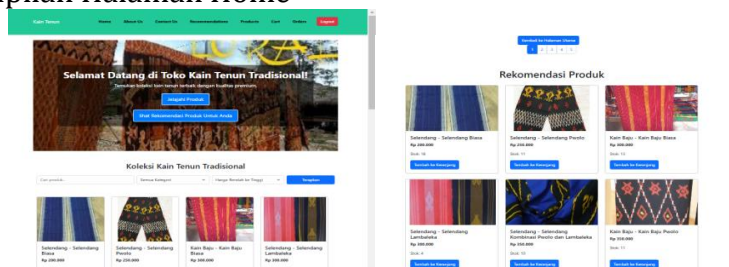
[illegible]pilan Halaman Home

Kain Tenun
Home
About Us
Contact Us
Recommendations
Products
Cart
Orders
Logout

Selamat Datang di Toko Kain Tenun Tradisional!
Temukan koleksi kain tenun terbaik dengan kualitas premium.
Jelajahi Produk
Lihat Rekomendasi Produk Untuk Anda

Koleksi Kain Tenun Tradisional
Cari produk...
Semua Kategori
Harga Rendah ke Tinggi
Terapkan

Selendang - Selendang Biasa
Rp 200.000
Selendang - Selendang Pesoto
Rp 250.000
Kain Baju - Kain Baju Biasa
Rp 300.000
Selendang - Selendang Lambaleka
Rp 300.000

Kembali ke Halaman Utama
1 2 3 4 5

Rekomendasi Produk

Selendang - Selendang Biasa
Rp 200.000
Stok: 18
Tambah ke Keranjang

Selendang - Selendang Pesoto
Rp 250.000
Stok: 11
Tambah ke Keranjang

Kain Baju - Kain Baju Biasa
Rp 300.000
Stok: 14
Tambah ke Keranjang

Selendang - Selendang Lambaleka
Rp 300.000
Stok: 8
Tambah ke Keranjang

Selendang - Selendang Kombinasi Pesoto dan Lambaleka
Rp 350.000
Stok: 10
Tambah ke Keranjang

Kain Baju - Kain Baju Pesoto
Rp 310.000
Stok: 11
Tambah ke Keranjang